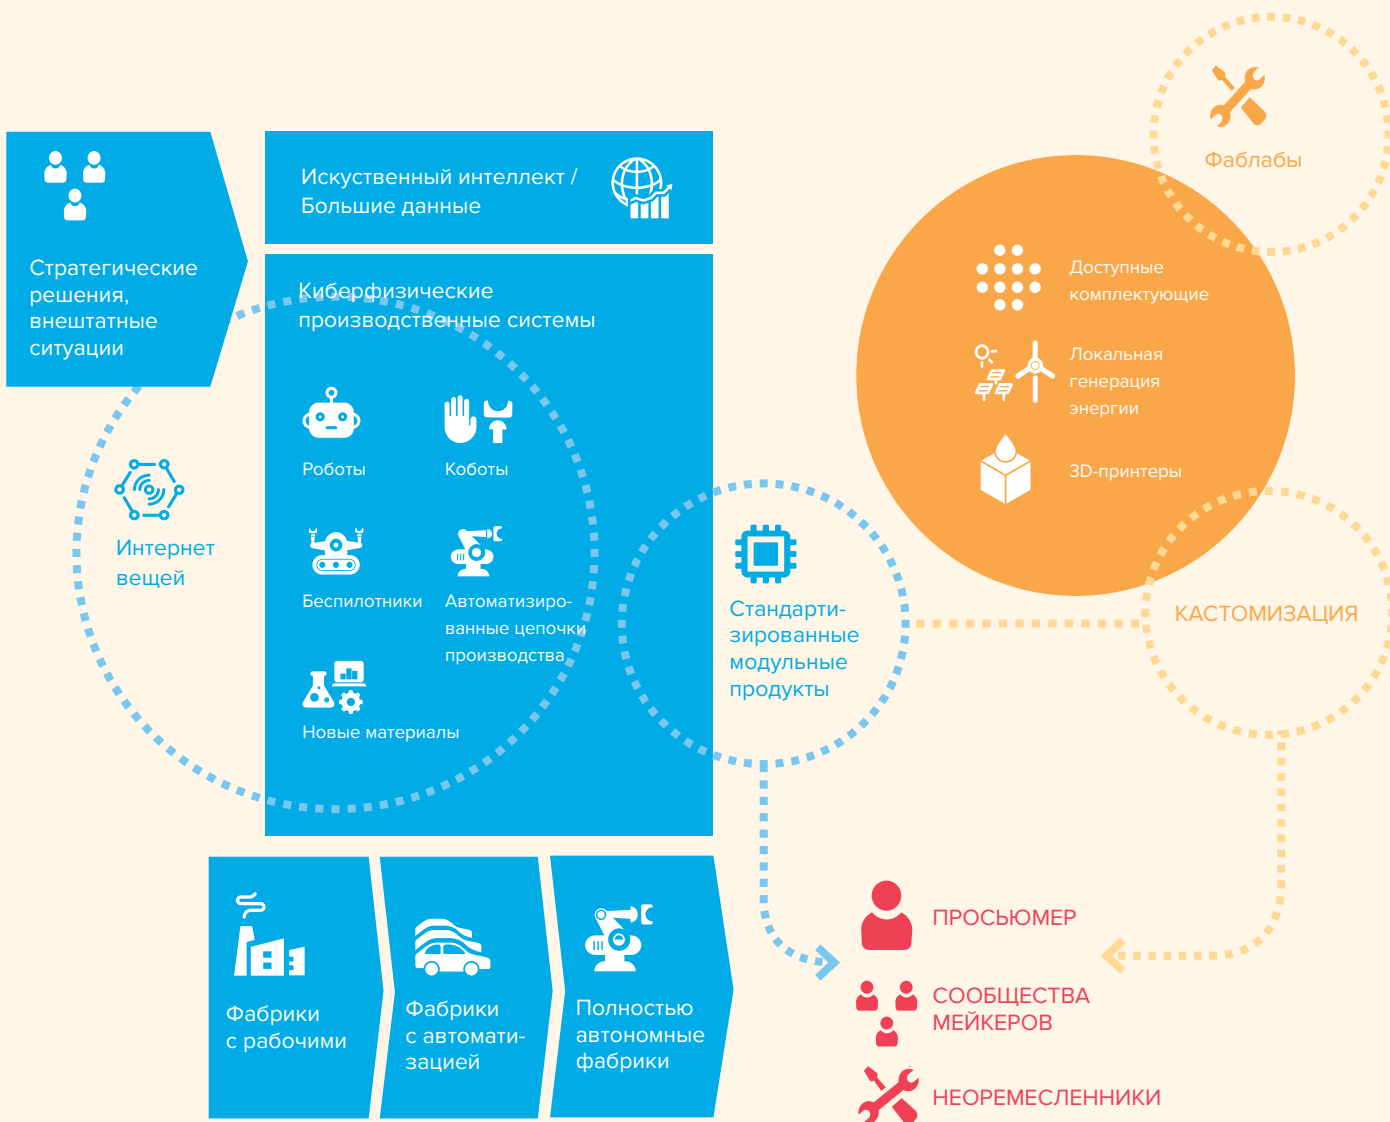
Стратегические решения, внештатные ситуации

Искуственный интеллект / Большие данные

Киберфизические производственные системы

Роботы

Коботы

Беспилотники

Автоматизированные цепочки производства

Новые материалы

Интернет вещей

Фаблабы

Доступные комплектующие

Локальная генерация энергии

3D-принтеры

Стандартизированные модульные продукты

КАСТОМИЗАЦИЯ

Фабрики с рабочими

Фабрики с автоматизацией

Полностью автономные фабрики

ПРОСЬЮМЕР

СООБЩЕСТВА МЕЙКЕРОВ

НЕОРЕМЕСЛЕННИКИ